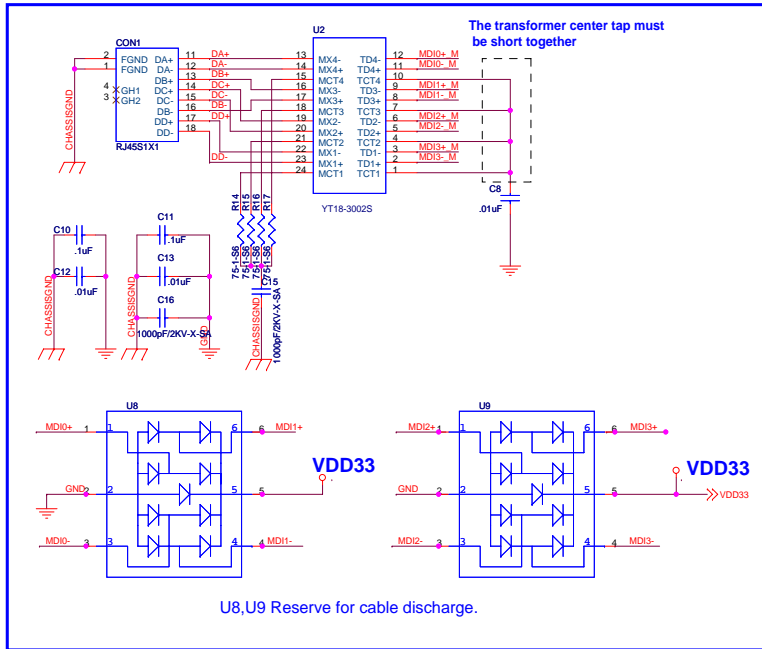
The transformer center tap must be short together

CON1
2 FGND DA+ 11
1 FGND DA- 12
DB+ 13
4 GH1 DC+ 14
3 GH2 DC- 15
DB- 16
DD+ 17
DD- 18
RJ45S1X1

CHASSISGND

DA+
DA-
DB+
DC+
DC-
DB-
DD+
DD-

U2
13 MX4- TD4- 12
14 MX4+ TD4+ 11
15 MCT4 TCT4 10
16 MX3- TD3- 9
17 MX3+ TD3+ 8
18 MCT3 TCT3 7
19 MX2- TD2- 6
20 MX2+ TD2+ 5
21 MCT2 TCT2 4
22 MX1- TD1- 3
23 MX1+ TD1+ 2
24 MCT1 TCT1 1
YT18-3002S

MDI0+_M
MDI0-_M
MDI1+_M
MDI1-_M
MDI2+_M
MDI2-_M
MDI3+_M
MDI3-_M

C8
.01uF

R14 R15 R16 R17
75-1-S6 75-1-S6 75-1-S6 75-1-S6

C15
1000pF/2KV-X-SA
CHASSISGND

C10
.1uF
C12
.01uF
CHASSISGND

C11
.1uF
C13
.01uF
C16
1000pF/2KV-X-SA
CHASSISGND
GND

U8
MDI0+ 1 1 6 6 MDI1+
GND 2 2 5 5
MDI0- 3 3 4 4 MDI1-
VDD33

U9
MDI2+ 1 1 6 6 MDI3+
GND 2 2 5 5
MDI2- 3 3 4 4 MDI3-
VDD33
VDD33

U8,U9 Reserve for cable discharge.